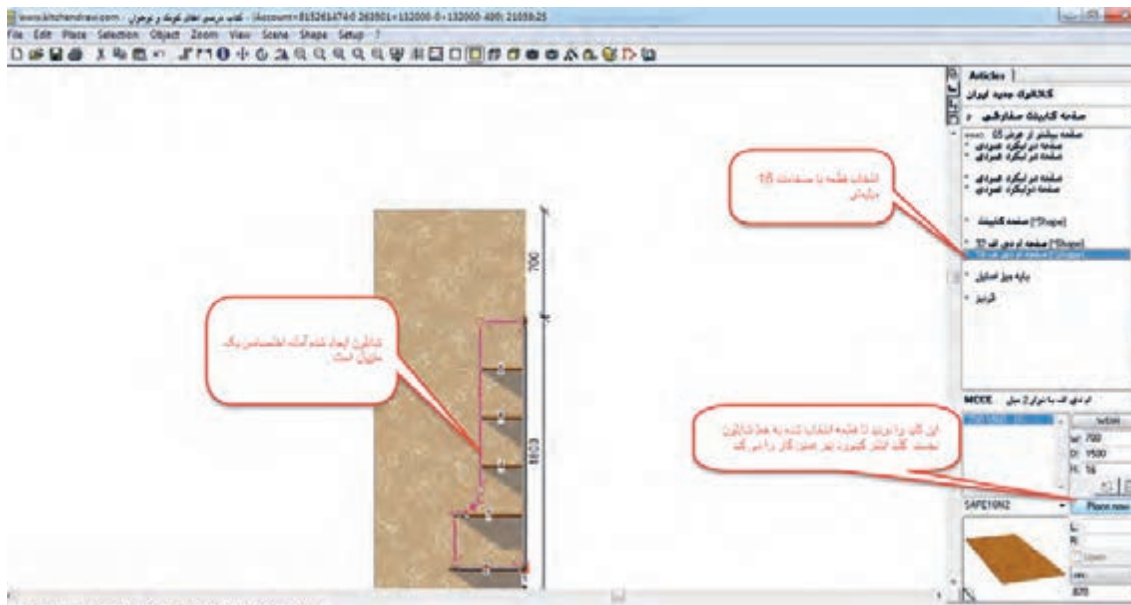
www.kitchendraw.com - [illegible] - [Account=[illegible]]
File Edit Place Selection Object Zoom View Scene Shape Setup ?

Articles
کاتالوگ جدید ایران
صفحه کابینت سفارشی
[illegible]
انتخاب قطعه با ضخامت 16 میلیمتر
صفحه کابینت (Shape)
پایه میز استیل
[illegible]

700
1603

شابلون ایجاد شده آماده اختصاص یک طبقه است.

MODE
W: 700
D: 1500
H: 16
SAPE16N2
Place new
این کلید را بزنید تا قطعه انتخاب شده به خط شابلون بچسبد. کلید اینتر کیبورد نیز همین کار را می کند.
870